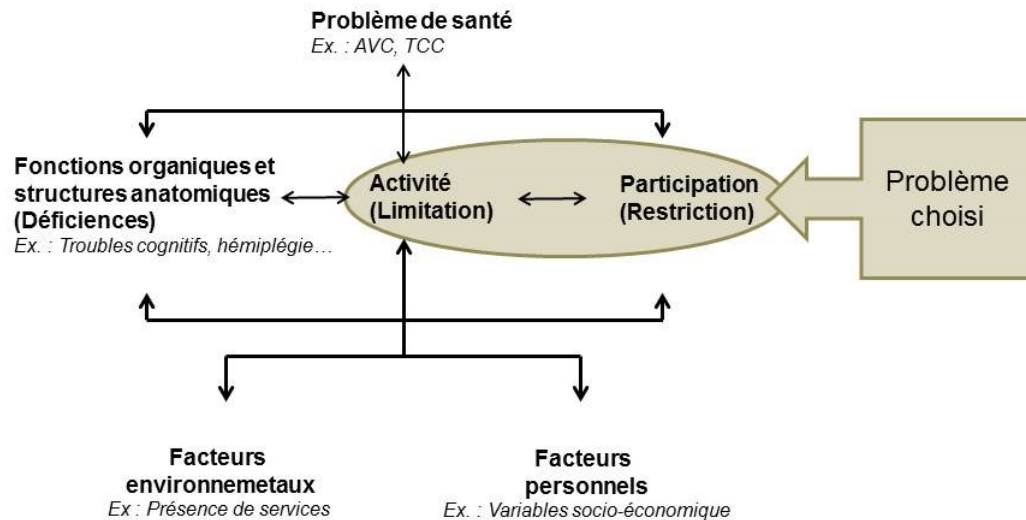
Problème de santé
Ex. : AVC, TCC

Fonctions organiques et structures anatomiques (Déficiences)
Ex. : Troubles cognitifs, hémiplégie…

Activité (Limitation)

Participation (Restriction)

Problème choisi

Facteurs environnemetaux
Ex : Présence de services

Facteurs personnels
Ex. : Variables socio-économique